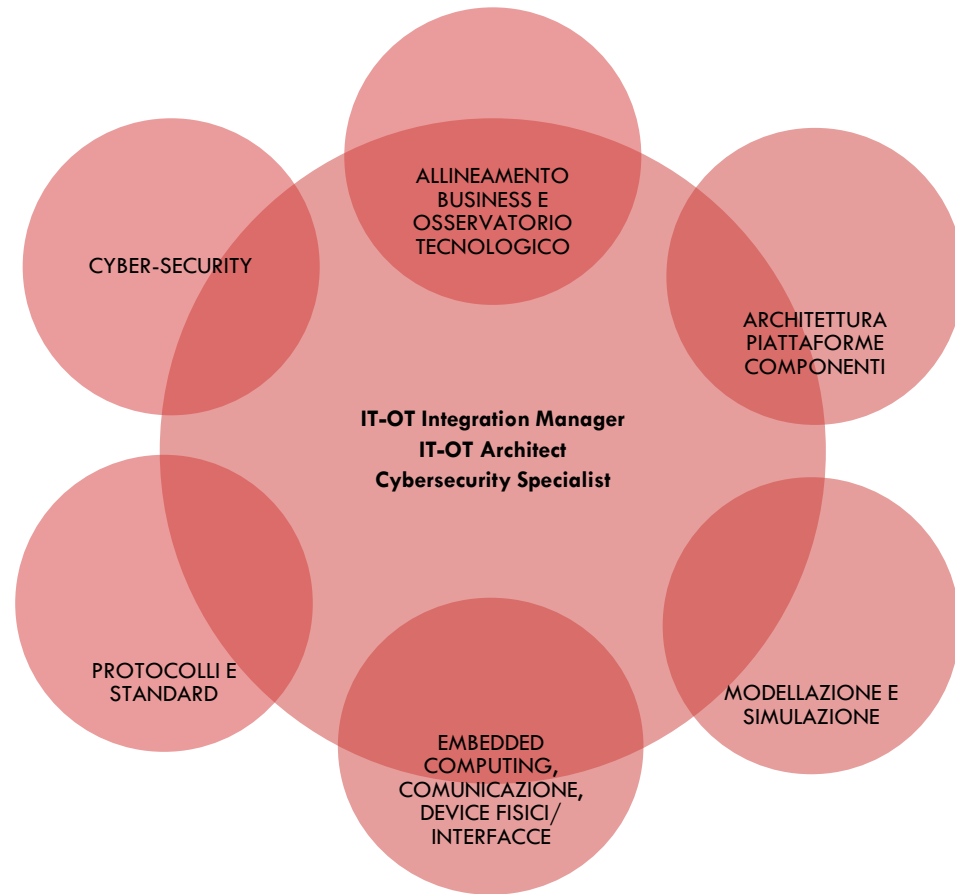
ALLINEAMENTO BUSINESS E OSSERVATORIO TECNOLOGICO

CYBER-SECURITY

ARCHITETTURA PIATTAFORME COMPONENTI

IT-OT Integration Manager
IT-OT Architect
Cybersecurity Specialist

PROTOCOLLI E STANDARD

MODELLAZIONE E SIMULAZIONE

EMBEDDED COMPUTING, COMUNICAZIONE, DEVICE FISICI/ INTERFACCE